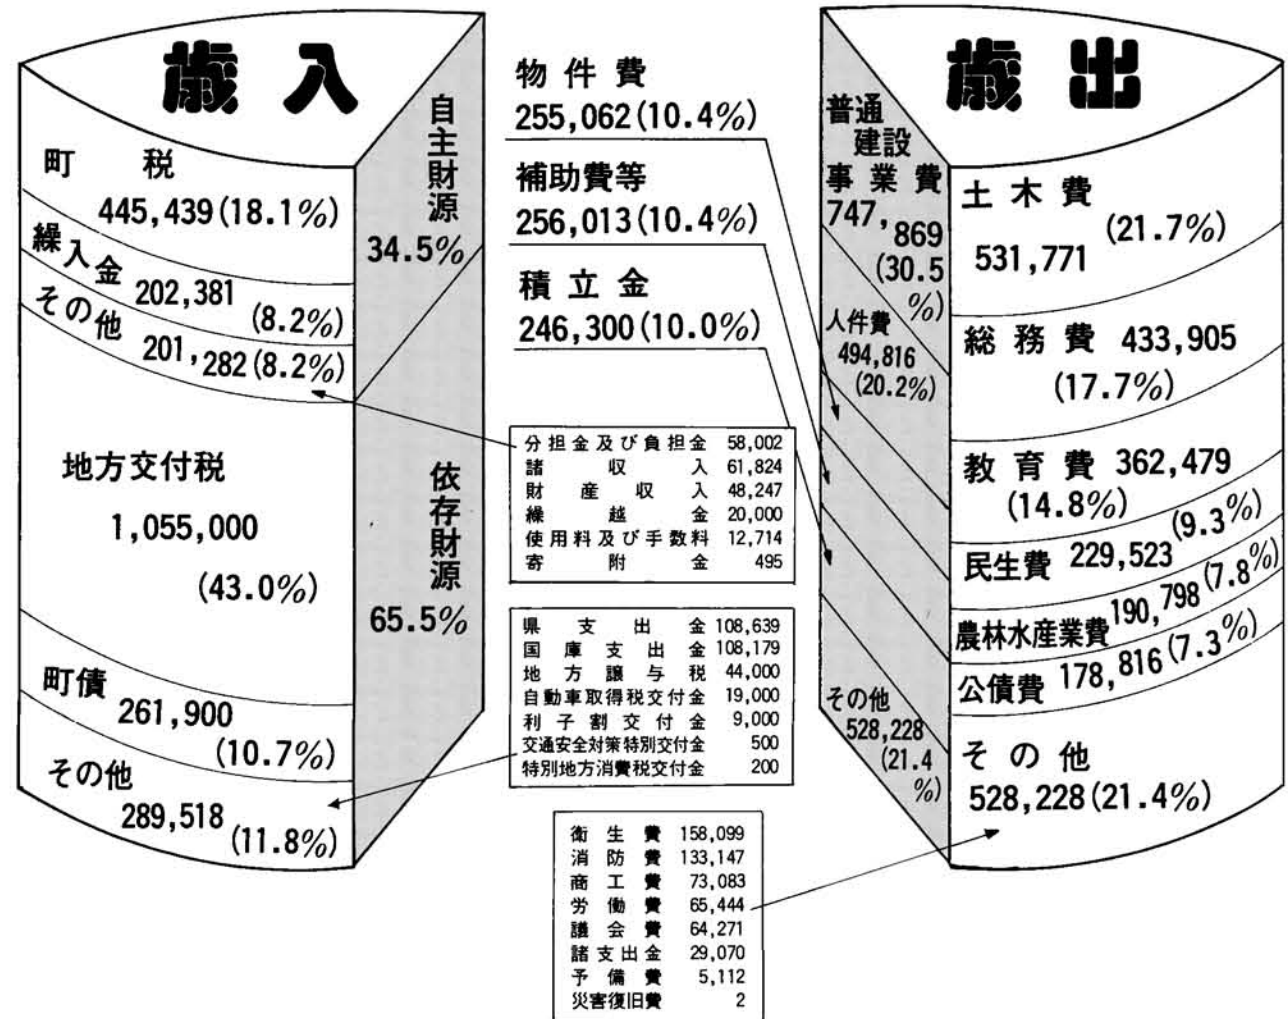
歳入

町税
445,439(18.1%)

繰入金
202,381
(8.2%)

その他
201,282(8.2%)

地方交付税
1,055,000
(43.0%)

町債
261,900
(10.7%)

その他
289,518
(11.8%)

自主財源
34.5%

依存財源
65.5%

物件費
255,062(10.4%)

補助費等
256,013(10.4%)

積立金
246,300(10.0%)

| | |
|---|---|
| 分担金及び負担金 | 58,002 |
| 諸収入 | 61,824 |
| 財産収入 | 48,247 |
| 繰越金 | 20,000 |
| 使用料及び手数料 | 12,714 |
| 寄附金 | 495 |

| | |
|---|---|
| 県支出金 | 108,639 |
| 国庫支出金 | 108,179 |
| 地方譲与税 | 44,000 |
| 自動車取得税交付金 | 19,000 |
| 利子割交付金 | 9,000 |
| 交通安全対策特別交付金 | 500 |
| 特別地方消費税交付金 | 200 |

| | |
|---|---|
| 衛生費 | 158,099 |
| 消防費 | 133,147 |
| 商工費 | 73,083 |
| 労働費 | 65,444 |
| 議会費 | 64,271 |
| 諸支出金 | 29,070 |
| 予備費 | 5,112 |
| 災害復旧費 | 2 |

歳出

普通建設事業費
747,869
(30.5%)

人件費
494,816
(20.2%)

その他
528,228
(21.4%)

土木費
531,771
(21.7%)

総務費 433,905
(17.7%)

教育費 362,479
(14.8%)

民生費 229,523 (9.3%)

農林水産業費 190,798 (7.8%)

公債費 178,816 (7.3%)

その他
528,228(21.4%)